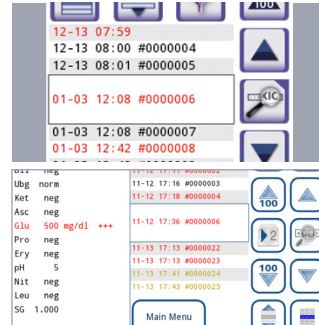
100
12-13 07:59
12-13 08:00 #0000004
12-13 08:01 #0000005
01-03 12:08 #0000006
01-03 12:08 #0000007
01-03 12:42 #0000008

Bil neg
Ubg norm
Ket neg
Asc neg
Glu 500 mg/dl +++
Pro neg
Ery neg
pH 5
Nit neg
Leu neg
SG 1.000

11-12 17:16 #0000003
11-12 17:18 #0000004
11-12 17:36 #0000006
11-13 17:13 #0000022
11-13 17:13 #0000023
11-13 17:41 #0000024
11-13 17:43 #0000025

Main Menu
100
2
100